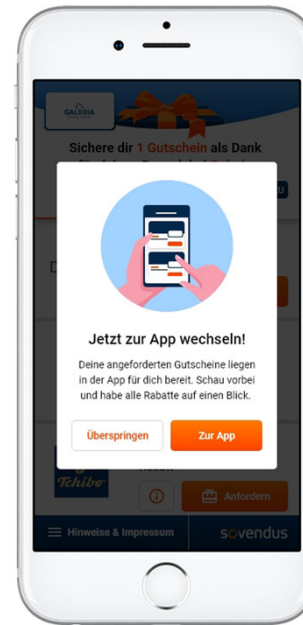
GALERIA

Sichere dir 1 Gutschein als Dank

Jetzt zur App wechseln!

Deine angeforderten Gutscheine liegen in der App für dich bereit. Schau vorbei und habe alle Rabatte auf einen Blick.

Überspringen

Zur App

Tchibo

Anfordern

Hinweise & Impressum

sovendus